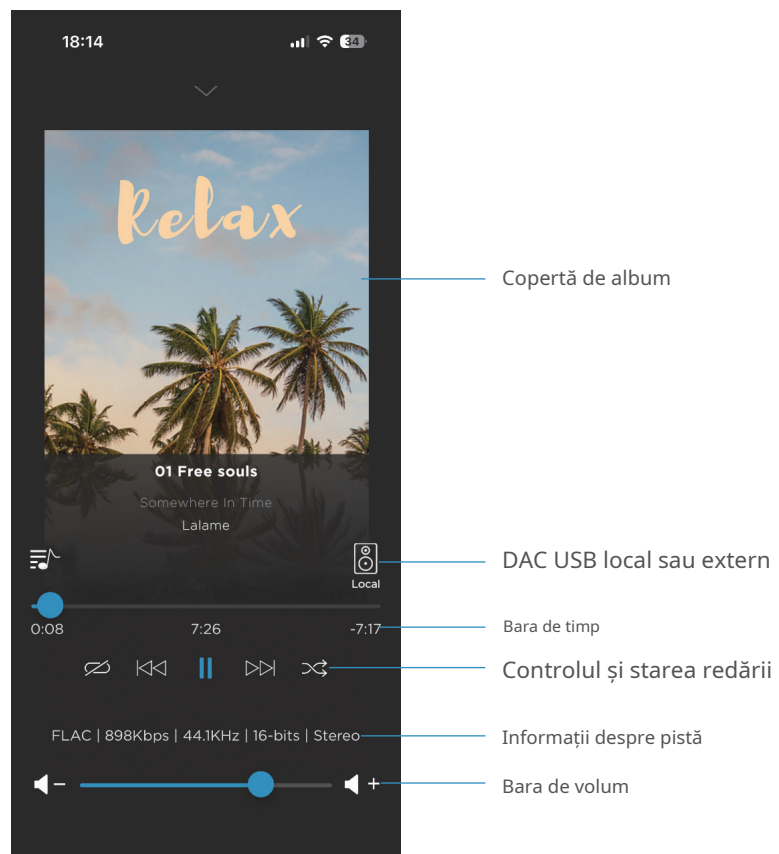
18:14

34

Relax

Copertă de album

01 Free souls

Somewhere In Time

Lalame

Local

DAC USB local sau extern

0:08

7:26

-7:17

Bara de timp

Controlul și starea redării

FLAC | 898Kbps | 44.1KHz | 16-bits | Stereo

Informații despre pistă

Bara de volum